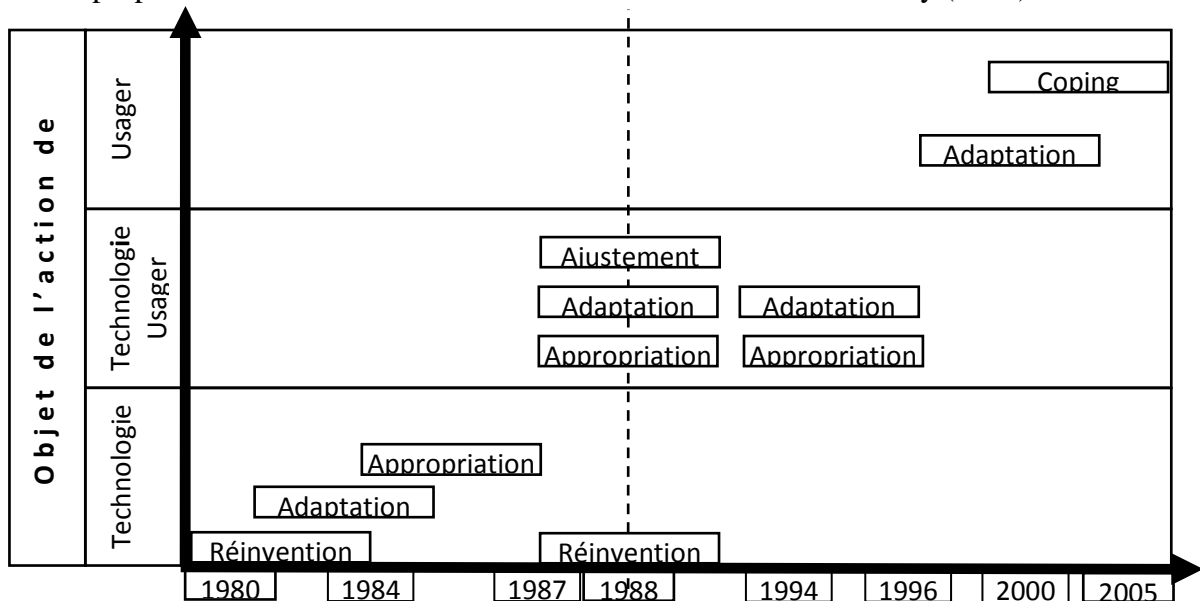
Objet de l'action de

Usager

Coping

Adaptation

Technologie Usager

Ajustement

Adaptation

Appropriation

Adaptation

Appropriation

Technologie

Appropriation

Adaptation

Réinvention

Réinvention

1980 | 1984 | 1987 | 1988 | 1994 | 1996 | 2000 | 2005